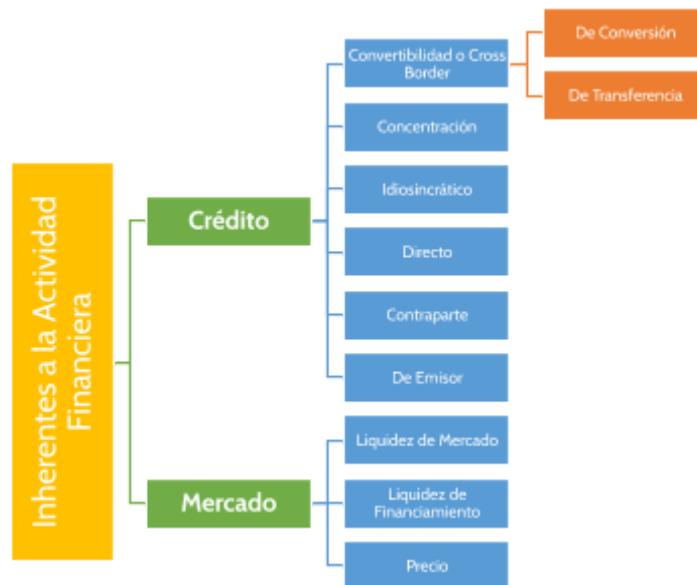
Inherentes a la Actividad Financiera

Crédito

Convertibilidad o Cross Border

De Conversión

De Transferencia

Concentración

Idiosincrático

Directo

Contraparte

De Emisor

Mercado

Liquidez de Mercado

Liquidez de Financiamiento

Precio